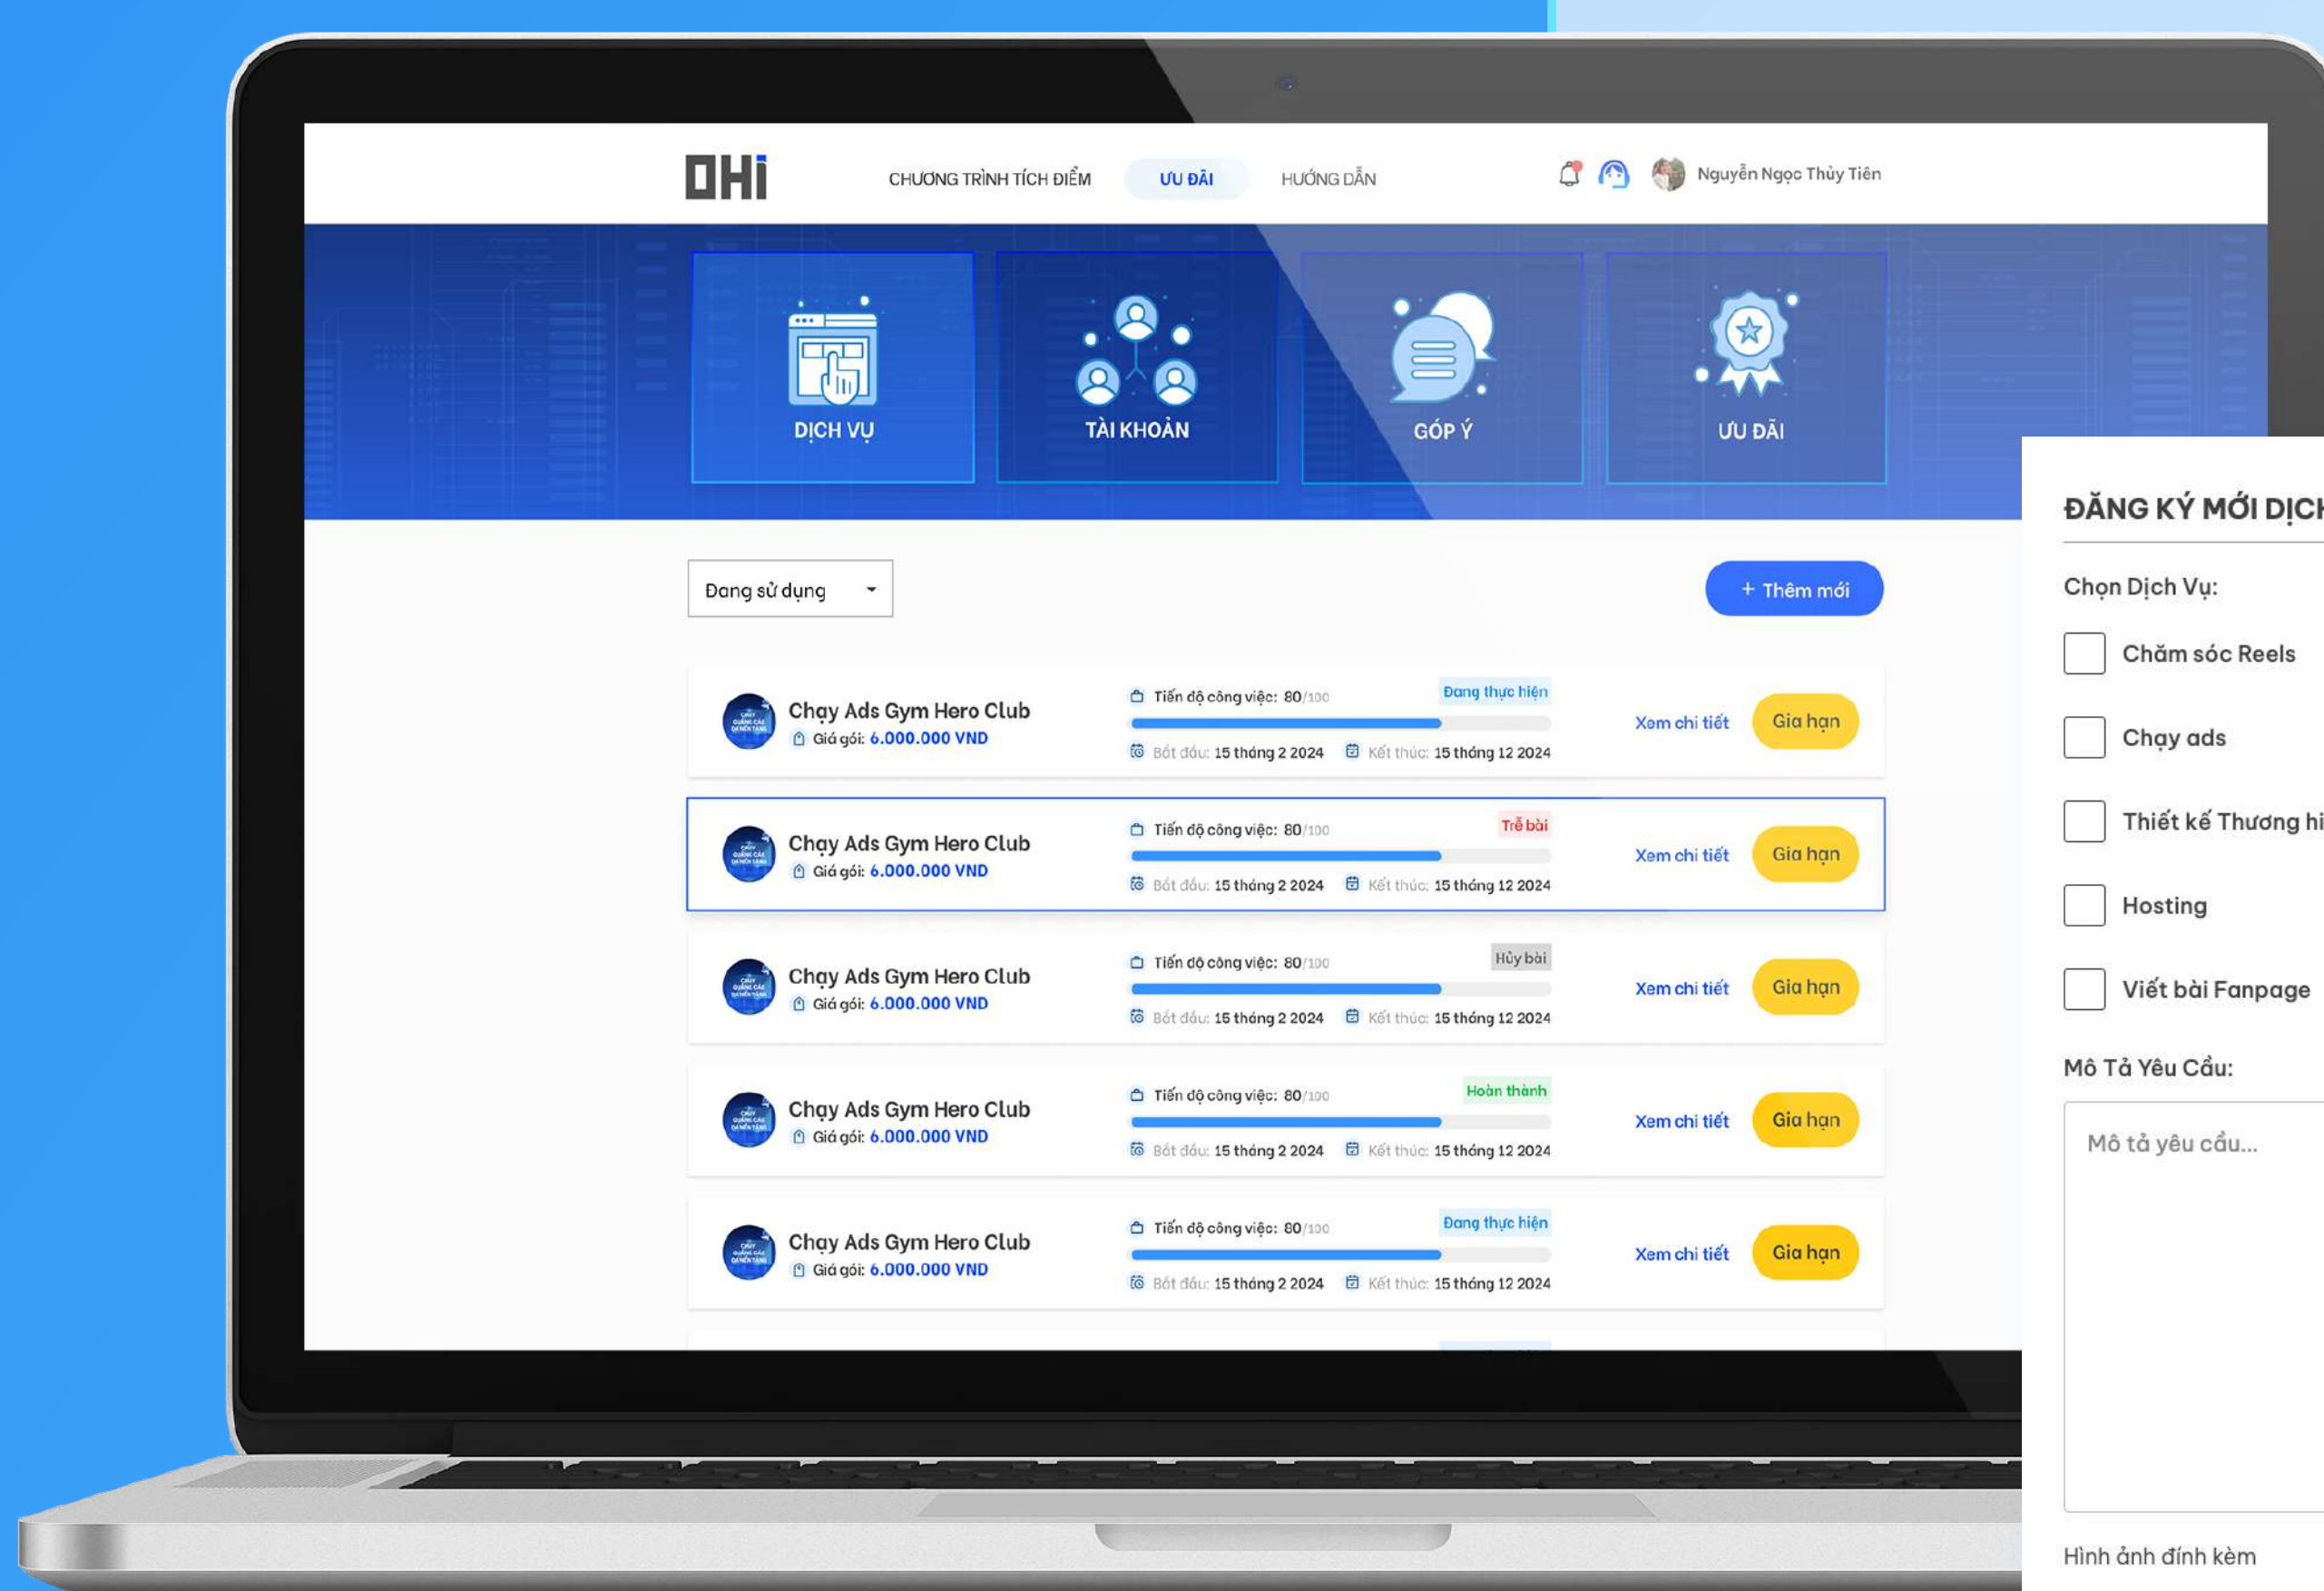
OHi

CHƯƠNG TRÌNH TÍCH ĐIỂM
ƯU ĐÃI
HƯỚNG DẪN

Nguyễn Ngọc Thủy Tiên

DỊCH VỤ
TÀI KHOẢN
GÓP Ý
ƯU ĐÃI

Đang sử dụng

+ Thêm mới

Chạy Ads Gym Hero Club
Giá gói: 6.000.000 VND
Tiến độ công việc: 80/100
Đang thực hiện
Bắt đầu: 15 tháng 2 2024
Kết thúc: 15 tháng 12 2024
Xem chi tiết
Gia hạn

Chạy Ads Gym Hero Club
Giá gói: 6.000.000 VND
Tiến độ công việc: 80/100
Trễ bài
Bắt đầu: 15 tháng 2 2024
Kết thúc: 15 tháng 12 2024
Xem chi tiết
Gia hạn

Chạy Ads Gym Hero Club
Giá gói: 6.000.000 VND
Tiến độ công việc: 80/100
Hủy bài
Bắt đầu: 15 tháng 2 2024
Kết thúc: 15 tháng 12 2024
Xem chi tiết
Gia hạn

Chạy Ads Gym Hero Club
Giá gói: 6.000.000 VND
Tiến độ công việc: 80/100
Hoàn thành
Bắt đầu: 15 tháng 2 2024
Kết thúc: 15 tháng 12 2024
Xem chi tiết
Gia hạn

Chạy Ads Gym Hero Club
Giá gói: 6.000.000 VND
Tiến độ công việc: 80/100
Đang thực hiện
Bắt đầu: 15 tháng 2 2024
Kết thúc: 15 tháng 12 2024
Xem chi tiết
Gia hạn

ĐĂNG KÝ MỚI DỊCH
Chọn Dịch Vụ:
Chăm sóc Reels
Chạy ads
Thiết kế Thương hi
Hosting
Viết bài Fanpage
Mô Tả Yêu Cầu:
Mô tả yêu cầu...
Hình ảnh đính kèm